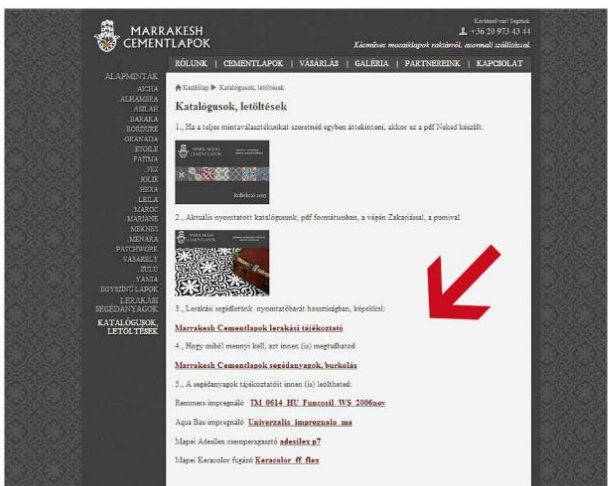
MARRAKESH CEMENTLAPOK

Kérdése van? Segítünk
+36 20 973 43 44
Kézműves mozaiklapok raktárról, azonnali szállítással.

RÓLUNK | CEMENTLAPOK | VÁSÁRLÁS | GALÉRIA | PARTNEREINK | KAPCSOLAT

ALAPMINTÁK
AICHA
ALHAMBRA
ASILAH
BARAKA
BORDÜRE
GRANADA
ETOILE
FATIMA
FEZ
JOLIE
HEXA
LEILA
MAROC
MARIANE
MEKNES
MENARA
PATCHWORK
VASARELY
ZULU
YASMA
EGYSZÍNŰ LAPOK
LERAKÁSI SEGÉDANYAGOK
KATALÓGUSOK, LETÖLTÉSEK

Kezdőlap ▶ Katalógusok, letöltések

Katalógusok, letöltések

1., Ha a teljes mintaválasztékunkat szeretnéd egyben áttekinteni, akkor ez a pdf Neked készült:

Kollekció 2015

2., Aktuális nyomtatott katalógusunk, pdf formátumban, a végén Zakariással, a pumival.

3., Lerakási segédletünk nyomtatóbarát hosszúságban, képekkel:

Marrakesh Cementlapok lerakási tájékoztató

4., Hogy miből mennyi kell, azt innen (is) megtudhatod

Marrakesh Cementlapok segédanyagok, burkolás

5., A segédanyagok tájékoztatóit innen (is) leolthetod:

Remmers impregnáló TM 0614 HU Funcosil WS 2006nov

Aqua Bau impregnáló Univerzalis impregnalo ma

Mapei Adesilex csemperagasztó adesilex p7

Mapei Keracolor fugázó Keracolor ff flex